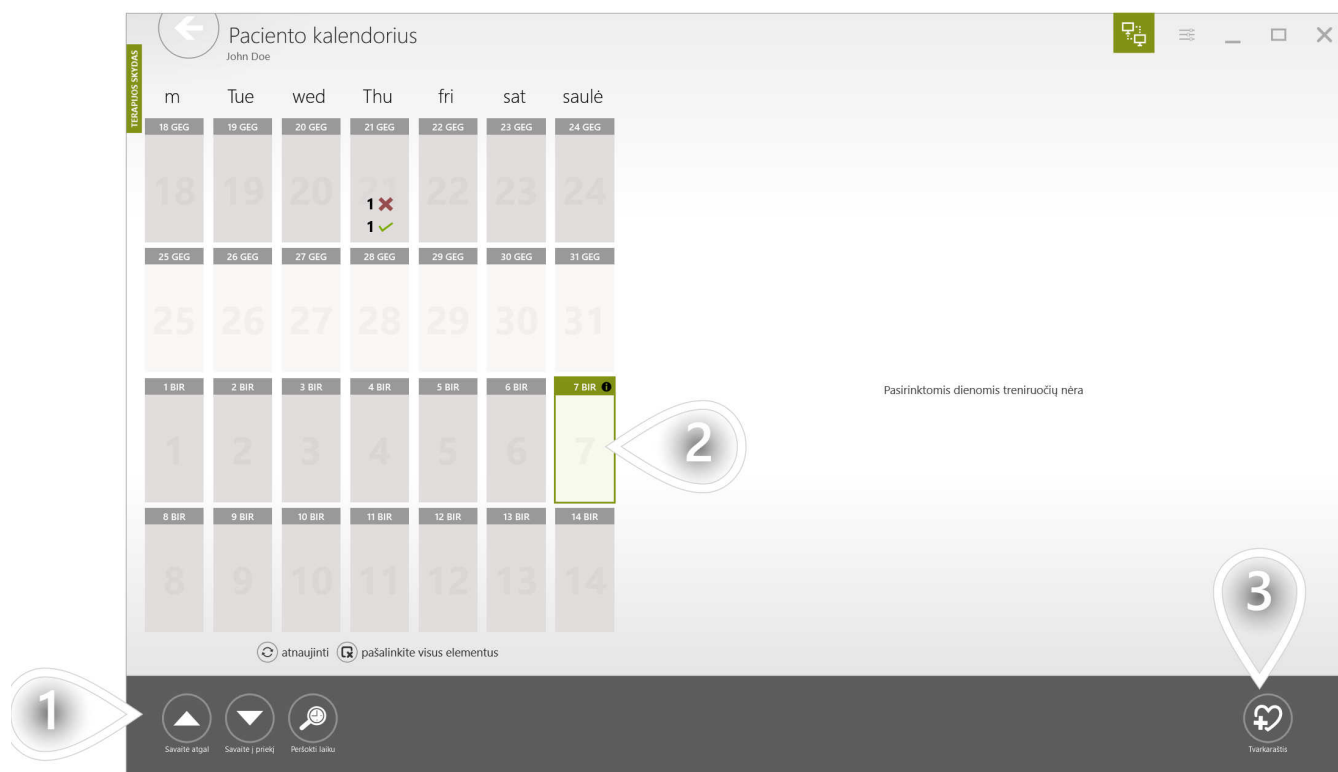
Paciento kalendorius
John Doe

TERAPIJOS SKYDAS

| m | Tue | wed | Thu | fri | sat | saulė |
|---|---|---|---|---|---|---|
| 18 GEG 18 | 19 GEG 19 | 20 GEG 20 | 21 GEG 21 1 ✕ 1 ✓ | 22 GEG 22 | 23 GEG 23 | 24 GEG 24 |
| 25 GEG 25 | 26 GEG 26 | 27 GEG 27 | 28 GEG 28 | 29 GEG 29 | 30 GEG 30 | 31 GEG 31 |
| 1 BIR 1 | 2 BIR 2 | 3 BIR 3 | 4 BIR 4 | 5 BIR 5 | 6 BIR 6 | 7 BIR 7 |
| 8 BIR 8 | 9 BIR 9 | 10 BIR 10 | 11 BIR 11 | 12 BIR 12 | 13 BIR 13 | 14 BIR 14 |

Pasirinktomis dienomis treniruočių nėra

2

3

atnaujinti pašalinkite visus elementus

1

Savaite atgal Savaite į priekį Peršokti laiku

Tvarkaraštis